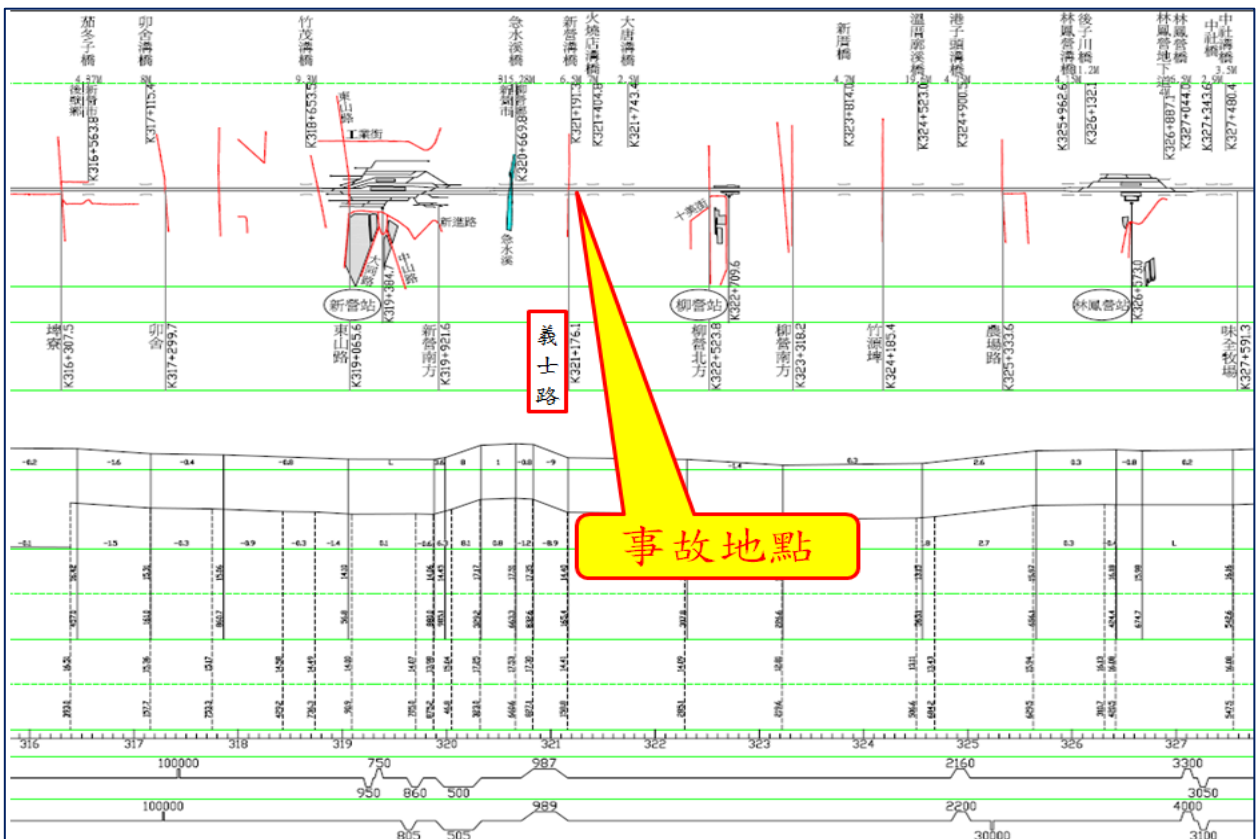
茄冬子橋 4.37M
卯舍溝橋 8M
竹茂溝橋 9.3M
急水溪橋 315.78M
新營溝橋 6.3M
火燒店溝橋 5M
大唐溝橋 2.9M
新厝橋 4.2M
溫厝廍溪橋 15.3M
港子墘溝橋 4.5M
林鳳營溝橋 4.5M
後子川橋 1.2M
林鳳營地下道
林鳳營橋 2.9M
中社溝橋 3.5M

新營地下道
K316+563.8
K317+115.4
K318+653.5
東山路
工業街
柳營路
K320+669.8
K321+191.3
K321+404.8
K321+743.4
K323+814.0
K324+523.0
K324+900.5
K325+962.6
K326+132.1
K326+887.3
K327+044.0
K327+343.6
K327+480.4

十美街
新進路
急水溪
大同路
中山路
新營站
K319+384.7
柳營站
K322+709.6
林鳳營站
K326+573.0

埤寮 K316+307.5
卯舍 K317+299.7
東山路 K319+065.6
新營南方 K319+921.6
義士路
K321+176.1
柳營北方 K322+523.8
柳營南方 K323+318.2
竹溪埤 K324+185.4
農場路 K325+333.6
中社陸橋 K327+591.3

-6.2
-1.6
-0.4
-6.8
L
3.6
8
1
-0.8
-9
-1.4
6.2
2.6
0.3
-0.8
6.2

-0.1
-1.5
-0.3
-9.9
-0.3
-1.4
0.1
-6.6
6.7
8.1
0.8
-1.2
-8.9
.9
2.7
0.3
-0.4
L

事故地點

316
317
318
319
320
321
322
323
324
325
326
327

100000
750
987
2160
3300
950
860
500
3050

100000
989
2200
4000
805
505
30000
3100